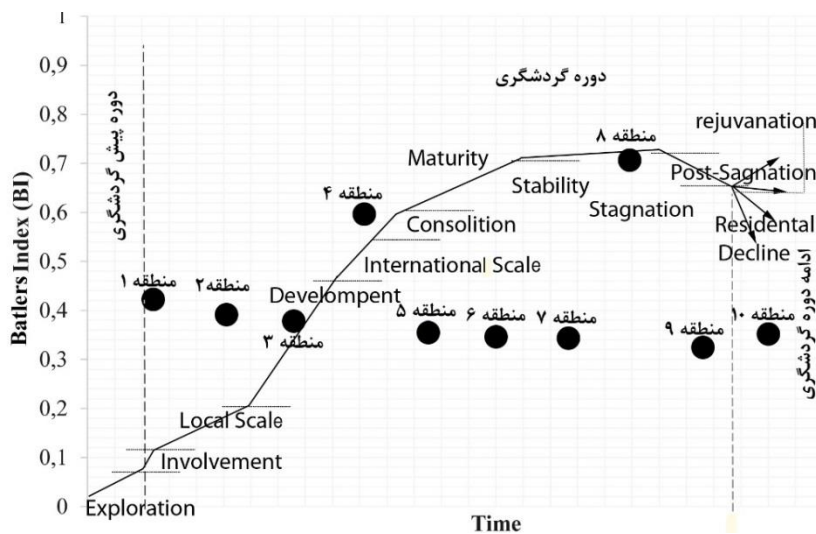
1
0,9
0,8
0,7
0,6
0,5
0,4
0,3
0,2
0,1
0

Batlers Index (BI)

دوره پیش گردشگری

دوره گردشگری

rejuvanation
منطقه ۸
Maturity
Post-Sagnation
Stability
منطقه ۴
Stagnation
Consolition
Residental
Decline
International Scale
ادامه دوره گردشگری
منطقه ۱
منطقه۲
Developmpent
منطقه ۳
منطقه ۵
منطقه ۶
منطقه ۷
منطقه ۹
منطقه ۱۰
Local Scale
Involvement
Exploration

Time